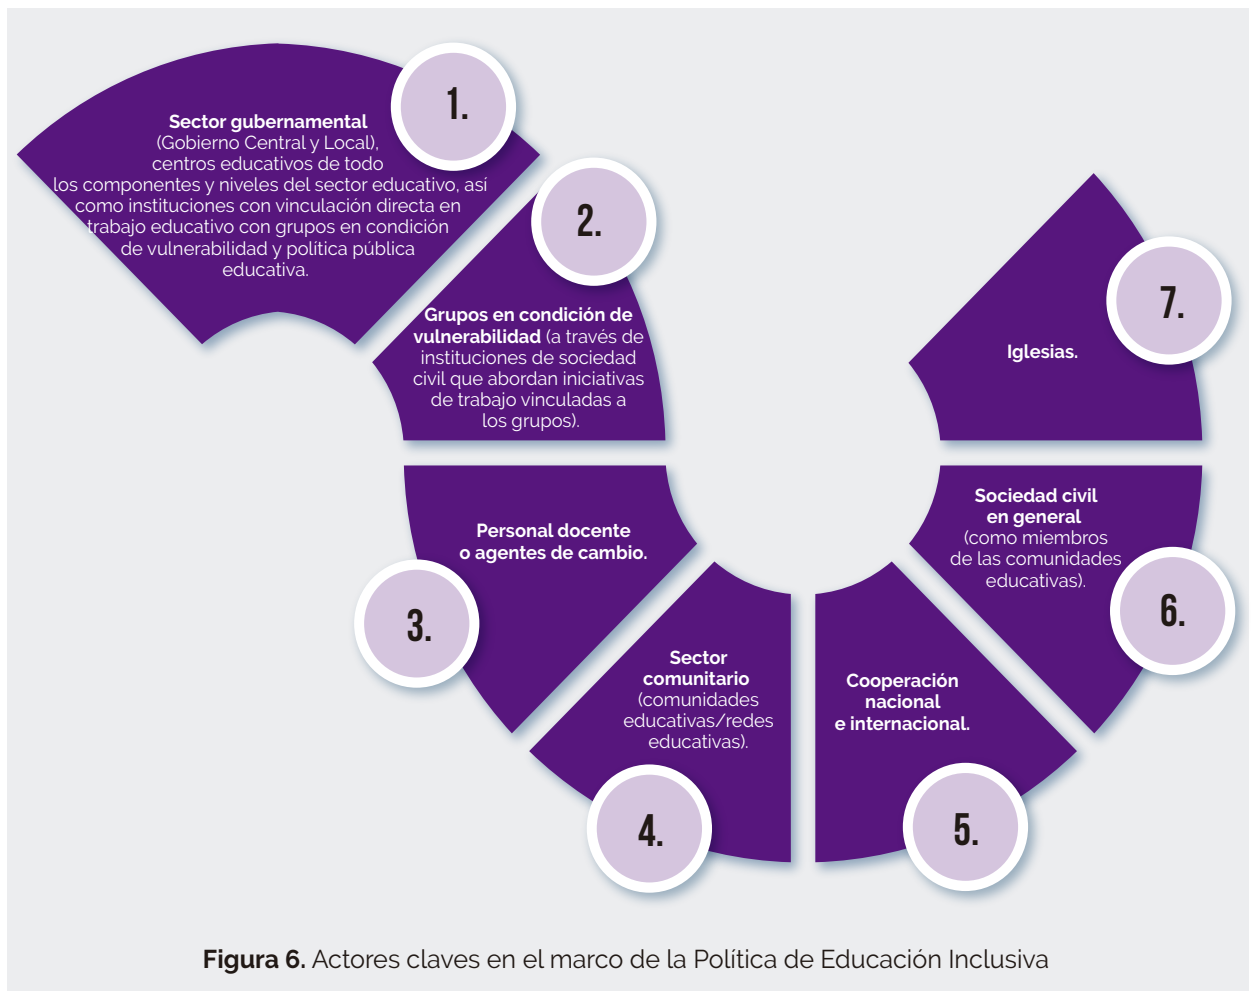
1.

Sector gubernamental (Gobierno Central y Local), centros educativos de todo los componentes y niveles del sector educativo, así como instituciones con vinculación directa en trabajo educativo con grupos en condición de vulnerabilidad y política pública educativa.

2.

Grupos en condición de vulnerabilidad (a través de instituciones de sociedad civil que abordan iniciativas de trabajo vinculadas a los grupos).

3.

Personal docente o agentes de cambio.

4.

Sector comunitario (comunidades educativas/redes educativas).

5.

Cooperación nacional e internacional.

6.

Sociedad civil en general (como miembros de las comunidades educativas).

7.

Iglesias.

Figura 6. Actores claves en el marco de la Política de Educación Inclusiva